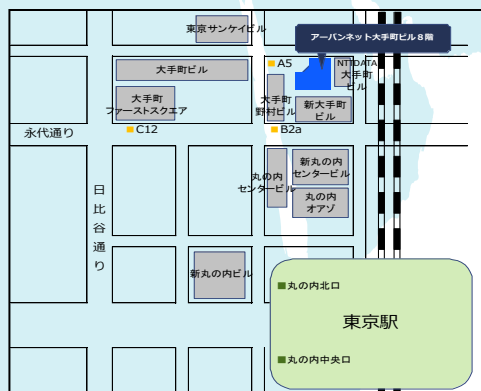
東京サンケイビル

アーバンネット大手町ビル８階

大手町ビル

A5

NTTDATA
大手町
ビル

大手町
ファーストスクエア

大手町
野村ビル

新大手町
ビル

永代通り

C12

B2a

日
比
谷
通
り

丸の内
センタービル

新丸の内
センタービル

丸の内
オアゾ

新丸の内ビル

丸の内北口

東京駅

丸の内中央口